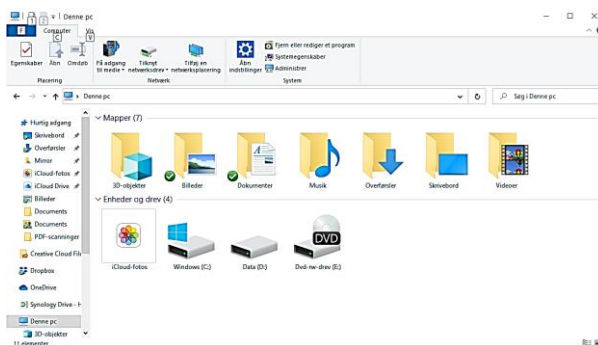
| Denne pc

F | Computer | Vis

Egenskaber | Åbn | Omdøb | Få adgang til medie | Tilknyt netværksdrev | Tilføj en netværksplacering | Åbn indstillinger | Fjern eller rediger et program | Systemegenskaber | Administrer

Placering | Netværk | System

Denne pc | Søg i Denne pc

Hurtig adgang
Skrivebord
Overførsler
Mirror
iCloud-fotos
iCloud Drive
Billeder
Documents
Documents
PDF-scanninger
Creative Cloud File
Dropbox
OneDrive
Synology Drive - 
Denne pc
3D-objekter

Mapper (7)

3D-objekter
Billeder
Dokumenter
Musik
Overførsler
Skrivebord
Videoer

Enheder og drev (4)

iCloud-fotos
Windows (C:)
Data (D:)
DVD
Dvd-rw-drev (E:)

11 elementer